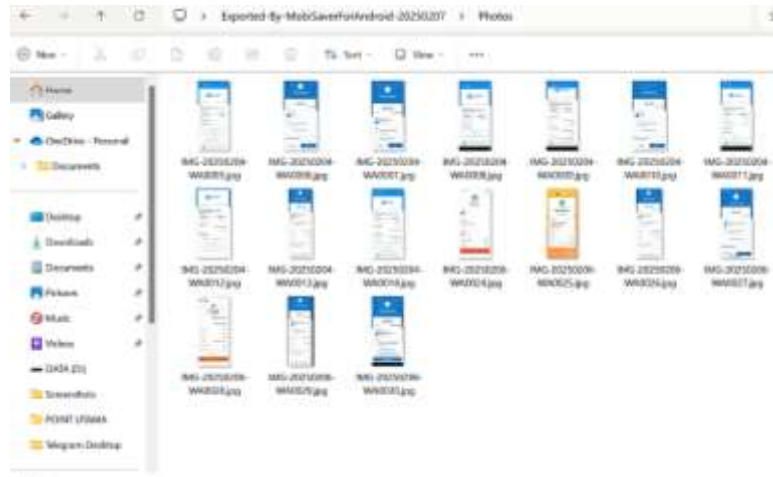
Exported-By-MobiSaverForAndroid-20250207 > Photos

New   Sort   View   ...

Home
Gallery
OneDrive - Personal
Documents

Desktop
Downloads
Documents
Pictures
Music
Videos
DATA (D:)
Screenshots
POINT UTAMA
Telegram Desktop

IMG-20250204-WA0005.jpg
IMG-20250204-WA0006.jpg
IMG-20250204-WA0007.jpg
IMG-20250204-WA0008.jpg
IMG-20250204-WA0009.jpg
IMG-20250204-WA0010.jpg
IMG-20250204-WA0011.jpg
IMG-20250204-WA0012.jpg
IMG-20250204-WA0013.jpg
IMG-20250204-WA0014.jpg
IMG-20250206-WA0024.jpg
IMG-20250206-WA0025.jpg
IMG-20250206-WA0026.jpg
IMG-20250206-WA0027.jpg
IMG-20250206-WA0028.jpg
IMG-20250206-WA0029.jpg
IMG-20250206-WA0030.jpg